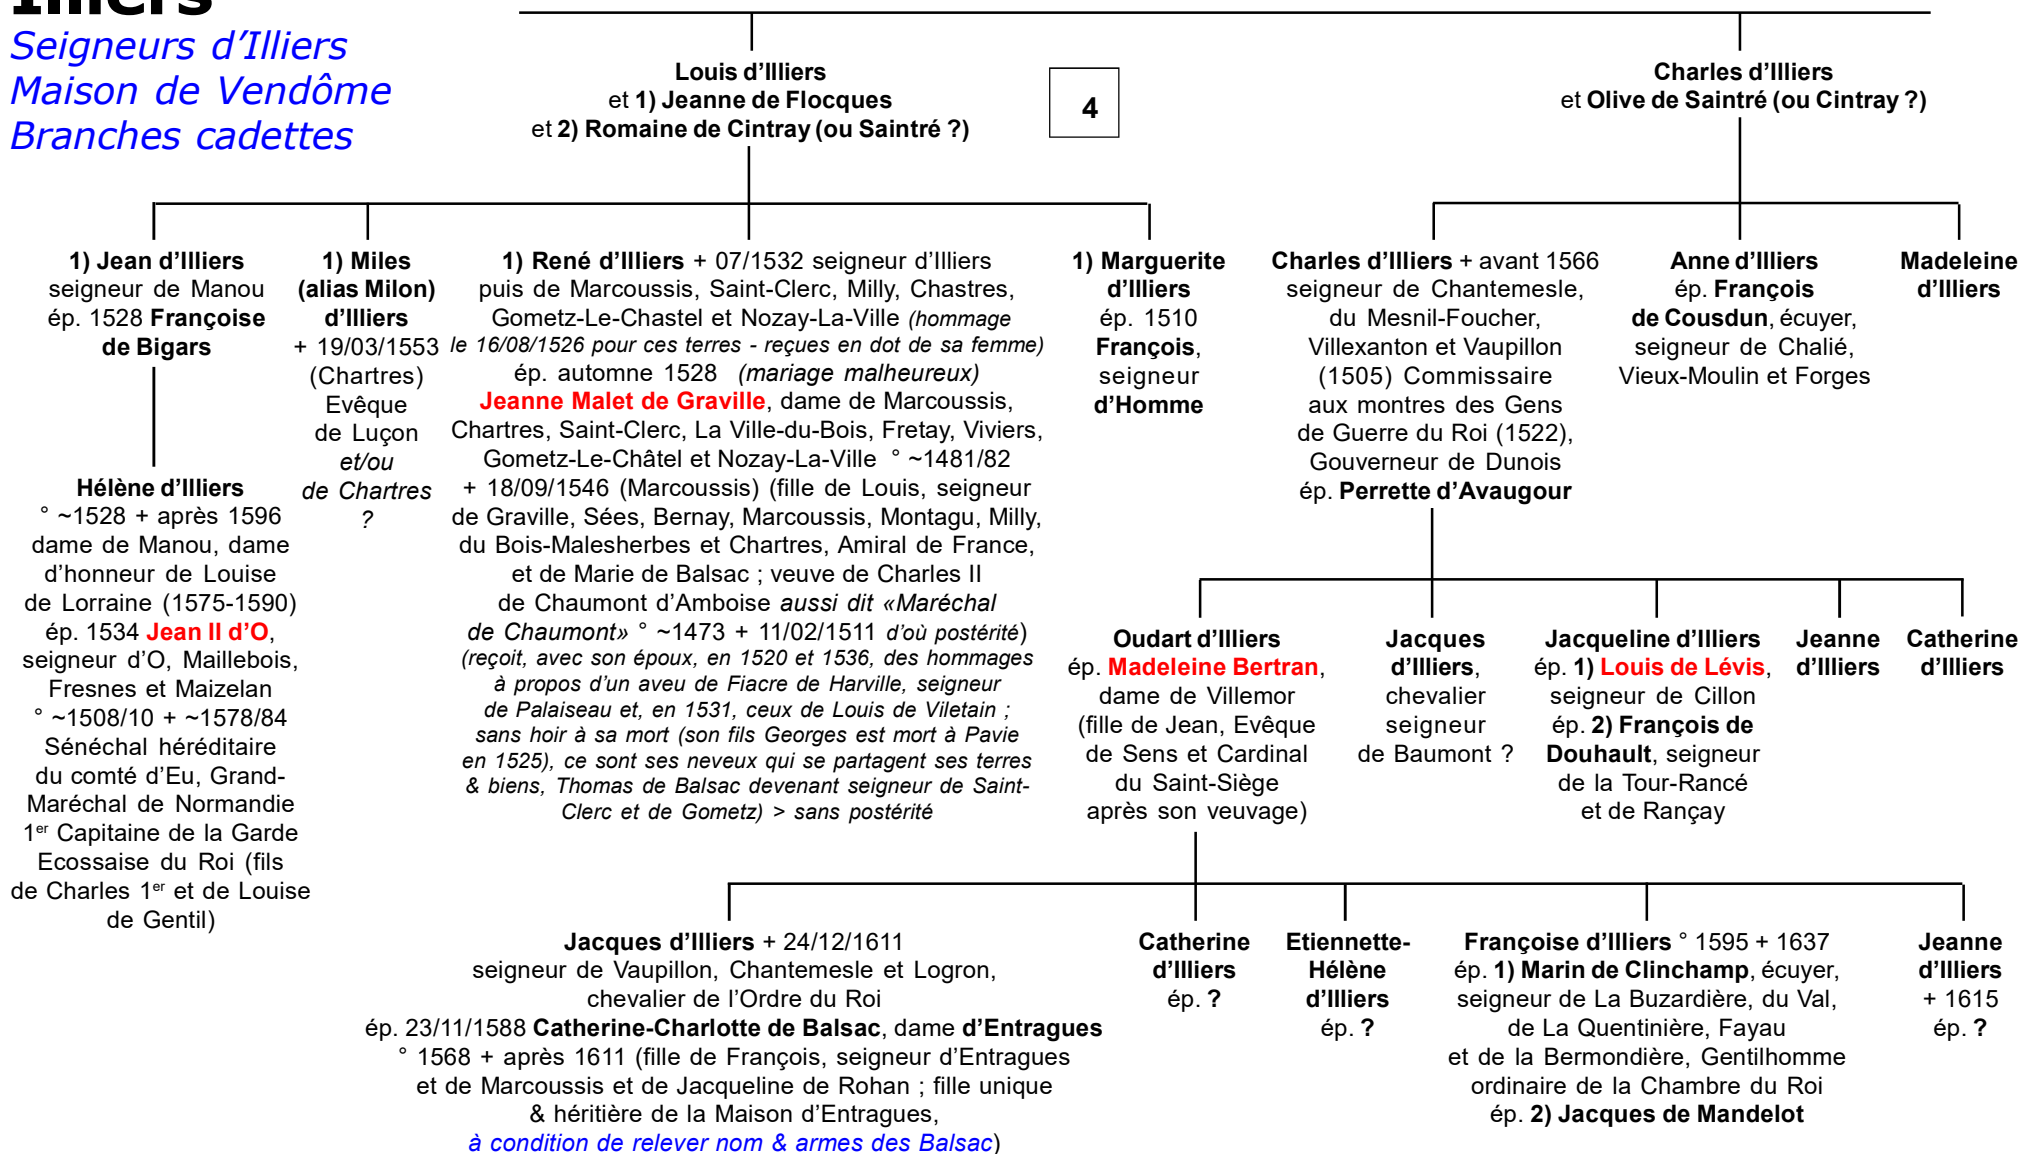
Illiers
Seigneurs d'Illiers
Maison de Vendôme
Branches cadettes

Louis d'Illiers
et 1) Jeanne de Flocques
et 2) Romaine de Cintray (ou Saintré ?)

4

Charles d'Illiers
et Olive de Saintré (ou Cintray ?)

1) Jean d'Illiers seigneur de Manou ép. 1528 Françoise de Bigars

Hélène d'Illiers ° ~1528 + après 1596 dame de Manou, dame d'honneur de Louise de Lorraine (1575-1590) ép. 1534 Jean II d'O, seigneur d'O, Maillebois, Fresnes et Maizelan ° ~1508/10 + ~1578/84 Sénéchal héréditaire du comté d'Eu, Grand-Maréchal de Normandie 1$^{er}$ Capitaine de la Garde Ecossaise du Roi (fils de Charles 1$^{er}$ et de Louise de Gentil)

1) Miles (alias Milon) d'Illiers + 19/03/1553 (Chartres) Evêque de Luçon et/ou de Chartres ?

1) René d'Illiers + 07/1532 seigneur d'Illiers puis de Marcoussis, Saint-Clerc, Milly, Chastres, Gometz-Le-Chastel et Nozay-La-Ville (hommage le 16/08/1526 pour ces terres - reçues en dot de sa femme) ép. automne 1528 (mariage malheureux) Jeanne Malet de Graville, dame de Marcoussis, Chartres, Saint-Clerc, La Ville-du-Bois, Fretay, Viviers, Gometz-Le-Châtel et Nozay-La-Ville ° ~1481/82 + 18/09/1546 (Marcoussis) (fille de Louis, seigneur de Graville, Sées, Bernay, Marcoussis, Montagu, Milly, du Bois-Malesherbes et Chartres, Amiral de France, et de Marie de Balsac ; veuve de Charles II de Chaumont d'Amboise aussi dit «Maréchal de Chaumont» ° ~1473 + 11/02/1511 d'où postérité) (reçoit, avec son époux, en 1520 et 1536, des hommages à propos d'un aveu de Fiacre de Harville, seigneur de Palaiseau et, en 1531, ceux de Louis de Viletain ; sans hoir à sa mort (son fils Georges est mort à Pavie en 1525), ce sont ses neveux qui se partagent ses terres & biens, Thomas de Balsac devenant seigneur de Saint-Clerc et de Gometz) > sans postérité

1) Marguerite d'Illiers ép. 1510 François, seigneur d'Homme

Charles d'Illiers + avant 1566 seigneur de Chantemesle, du Mesnil-Foucher, Villexanton et Vaupillon (1505) Commissaire aux montres des Gens de Guerre du Roi (1522), Gouverneur de Dunois ép. Perrette d'Avaugour

Anne d'Illiers ép. François de Cousdun, écuyer, seigneur de Chalié, Vieux-Moulin et Forges

Madeleine d'Illiers

Oudart d'Illiers ép. Madeleine Bertran, dame de Villemor (fille de Jean, Evêque de Sens et Cardinal du Saint-Siège après son veuvage)

Jacques d'Illiers, chevalier seigneur de Baumont ?

Jacqueline d'Illiers ép. 1) Louis de Lévis, seigneur de Cillon ép. 2) François de Douhault, seigneur de la Tour-Rancé et de Rançay

Jeanne d'Illiers

Catherine d'Illiers

Jacques d'Illiers + 24/12/1611 seigneur de Vaupillon, Chantemesle et Logron, chevalier de l'Ordre du Roi ép. 23/11/1588 Catherine-Charlotte de Balsac, dame d'Entragues ° 1568 + après 1611 (fille de François, seigneur d'Entragues et de Marcoussis et de Jacqueline de Rohan ; fille unique & héritière de la Maison d'Entragues, à condition de relever nom & armes des Balsac)

Catherine d'Illiers ép. ?

Etiennette-Hélène d'Illiers ép. ?

Françoise d'Illiers ° 1595 + 1637 ép. 1) Marin de Clinchamp, écuyer, seigneur de La Buzardière, du Val, de La Quentinière, Fayau et de la Bermondière, Gentilhomme ordinaire de la Chambre du Roi ép. 2) Jacques de Mandelot

Jeanne d'Illiers + 1615 ép. ?